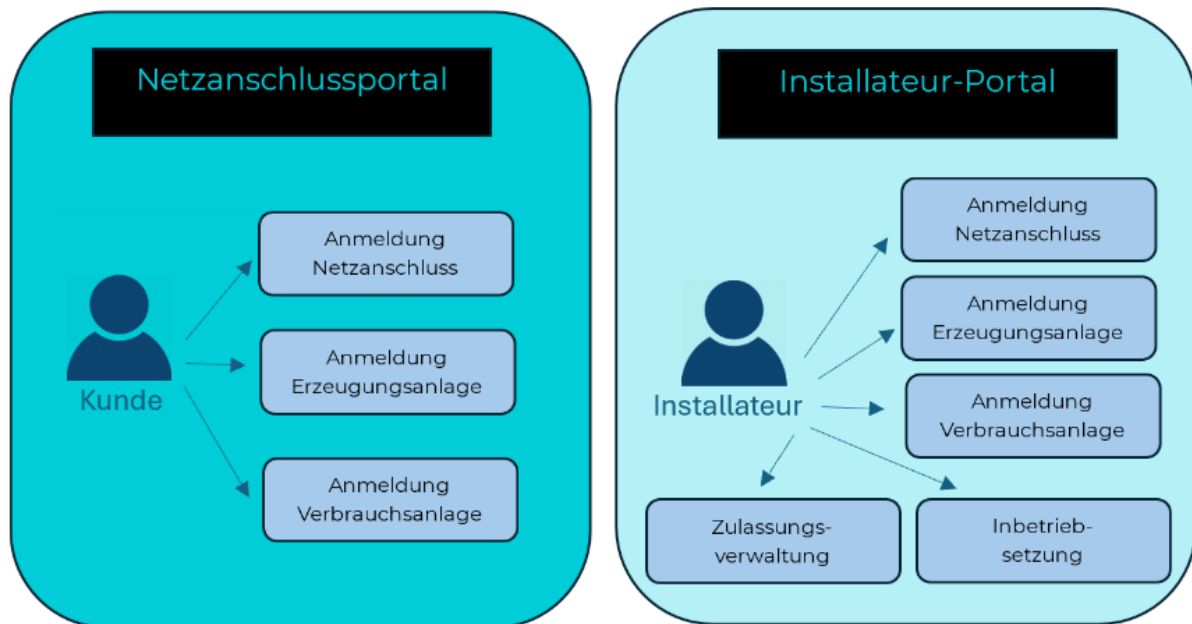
Netzanschlussportal

Kunde

Anmeldung Netzanschluss

Anmeldung Erzeugungsanlage

Anmeldung Verbrauchsanlage

Installateur-Portal

Installateur

Anmeldung Netzanschluss

Anmeldung Erzeugungsanlage

Anmeldung Verbrauchsanlage

Zulassungs-verwaltung

Inbetrieb-setzung